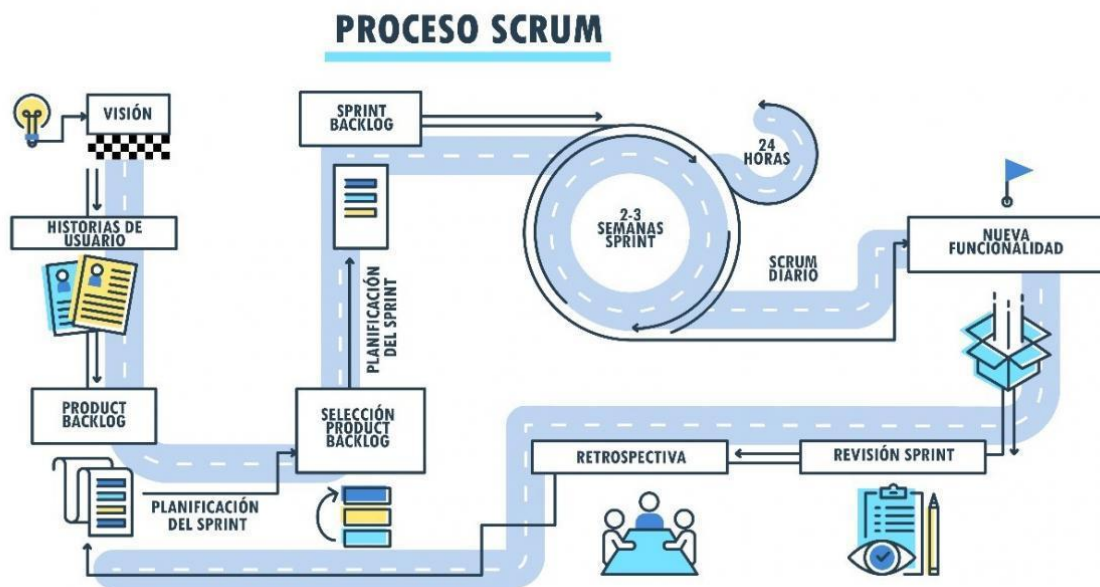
PROCESO SCRUM

VISIÓN

HISTORIAS DE USUARIO

PRODUCT BACKLOG

PLANIFICACIÓN DEL SPRINT

SELECCIÓN PRODUCT BACKLOG

PLANIFICACIÓN DEL SPRINT

SPRINT BACKLOG

24 HORAS

2-3 SEMANAS SPRINT

SCRUM DIARIO

NUEVA FUNCIONALIDAD

REVISIÓN SPRINT

RETROSPECTIVA